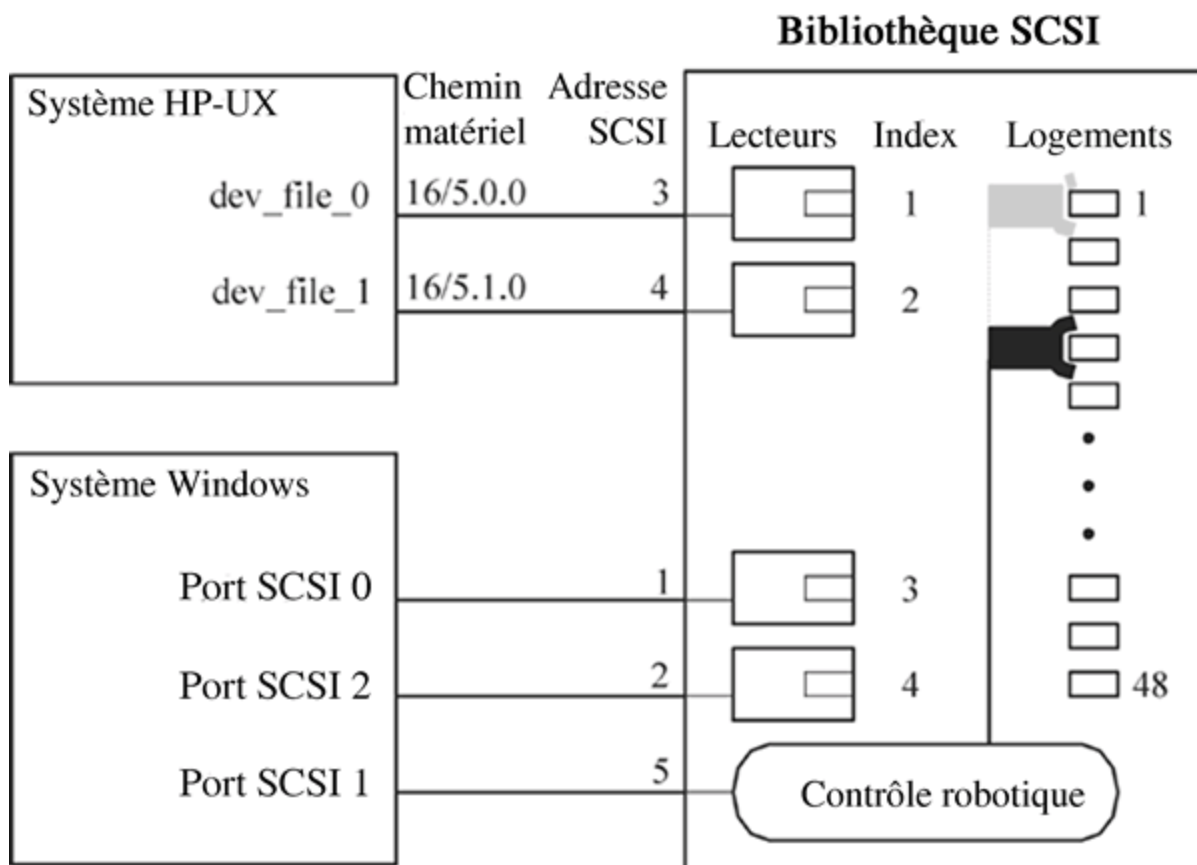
Bibliothèque SCSI

Système HP-UX

Chemin matériel

Adresse SCSI

Lecteurs

Index

Logements

dev_file_0

16/5.0.0

3

1

1

dev_file_1

16/5.1.0

4

2

Système Windows

Port SCSI 0

1

3

Port SCSI 2

2

4

48

Port SCSI 1

5

Contrôle robotique